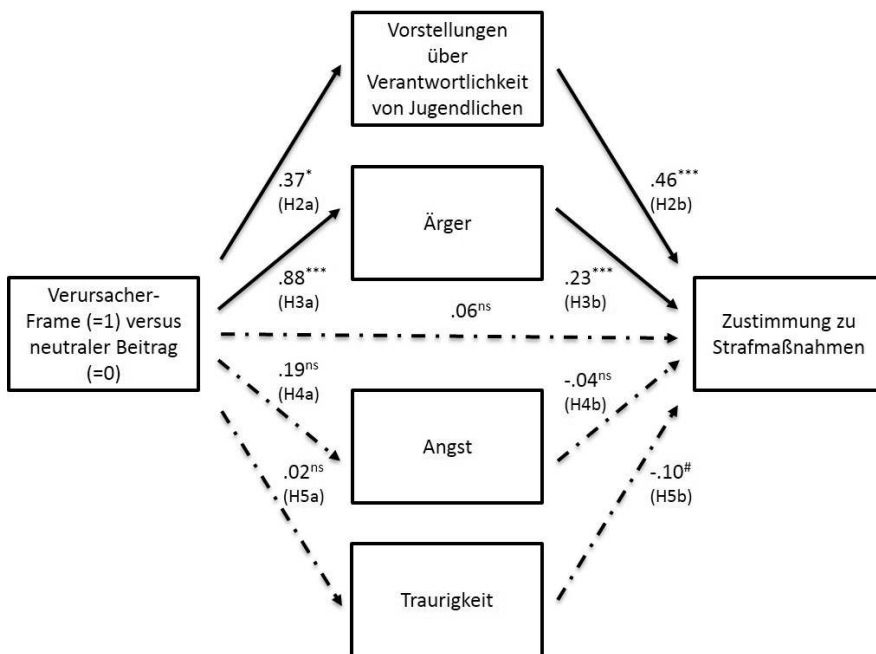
Vorstellungen über Verantwortlichkeit von Jugendlichen

.37$^{*}$
(H2a)

.46$^{***}$
(H2b)

Ärger

.88$^{***}$
(H3a)

.23$^{***}$
(H3b)

Verursacher-Frame (=1) versus neutraler Beitrag (=0)

.06$^{ns}$

Zustimmung zu Strafmaßnahmen

.19$^{ns}$
(H4a)

-.04$^{ns}$
(H4b)

Angst

.02$^{ns}$
(H5a)

-.10$^{\#}$
(H5b)

Traurigkeit